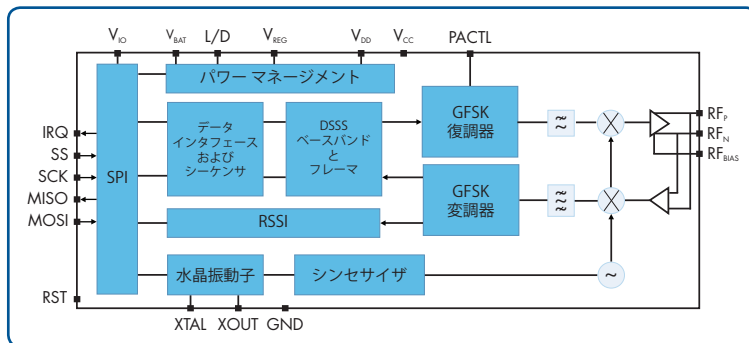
$V_{IO}$ $V_{BAT}$ L/D $V_{REG}$ $V_{DD}$ $V_{CC}$ PACTL

パワー マネージメント

SPI

データ インタフェース および シーケンサ

DSSS ベースバンド と フレーマ

GFSK 復調器

GFSK 変調器

RSSI

水晶振動子

シンセサイザ

IRQ
SS
SCK
MISO
MOSI

RST

$RF_P$
$RF_N$
$RF_{BIAS}$

XTAL XOUT GND